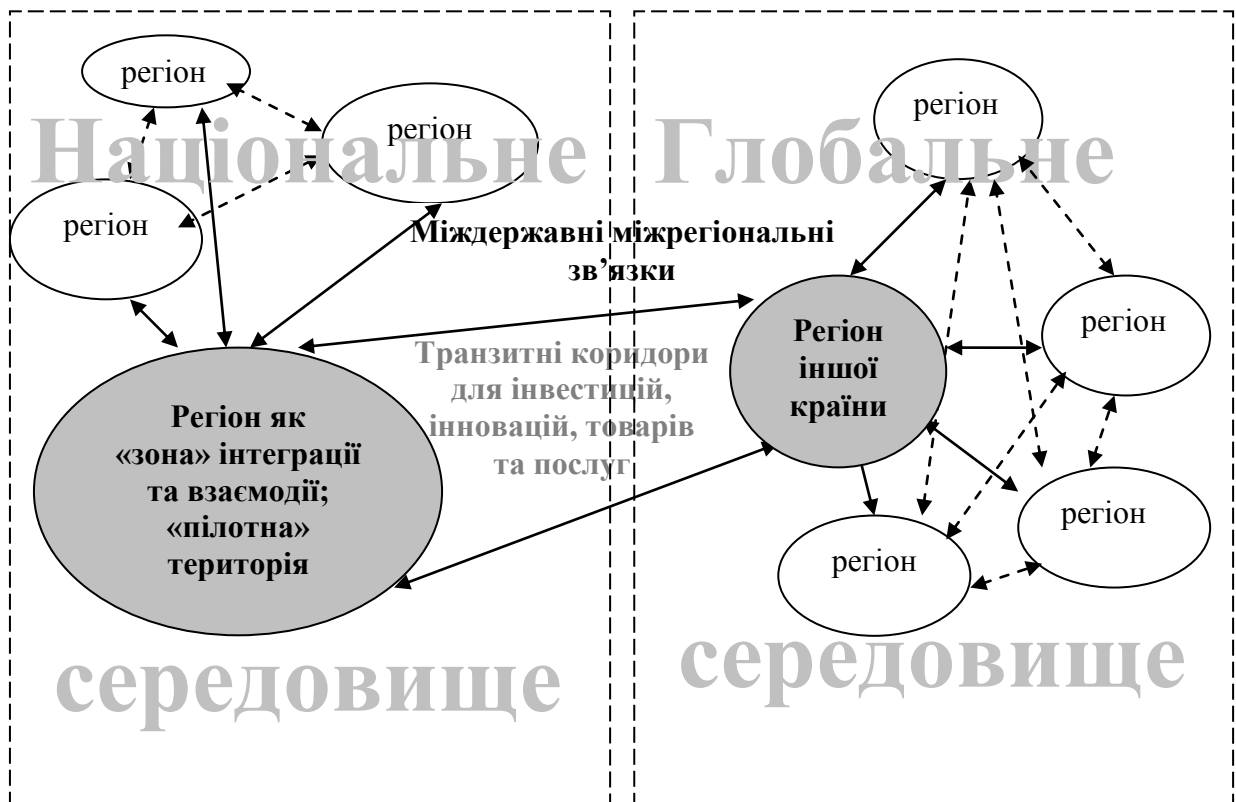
Національне

регіон

регіон

регіон

Регіон як «зона» інтеграції та взаємодії; «пілотна» територія

середовище

Міждержавні міжрегіональні зв'язки

Транзитні коридори для інвестицій, інновацій, товарів та послуг

Глобальне

регіон

Регіон іншої країни

регіон

регіон

регіон

середовище